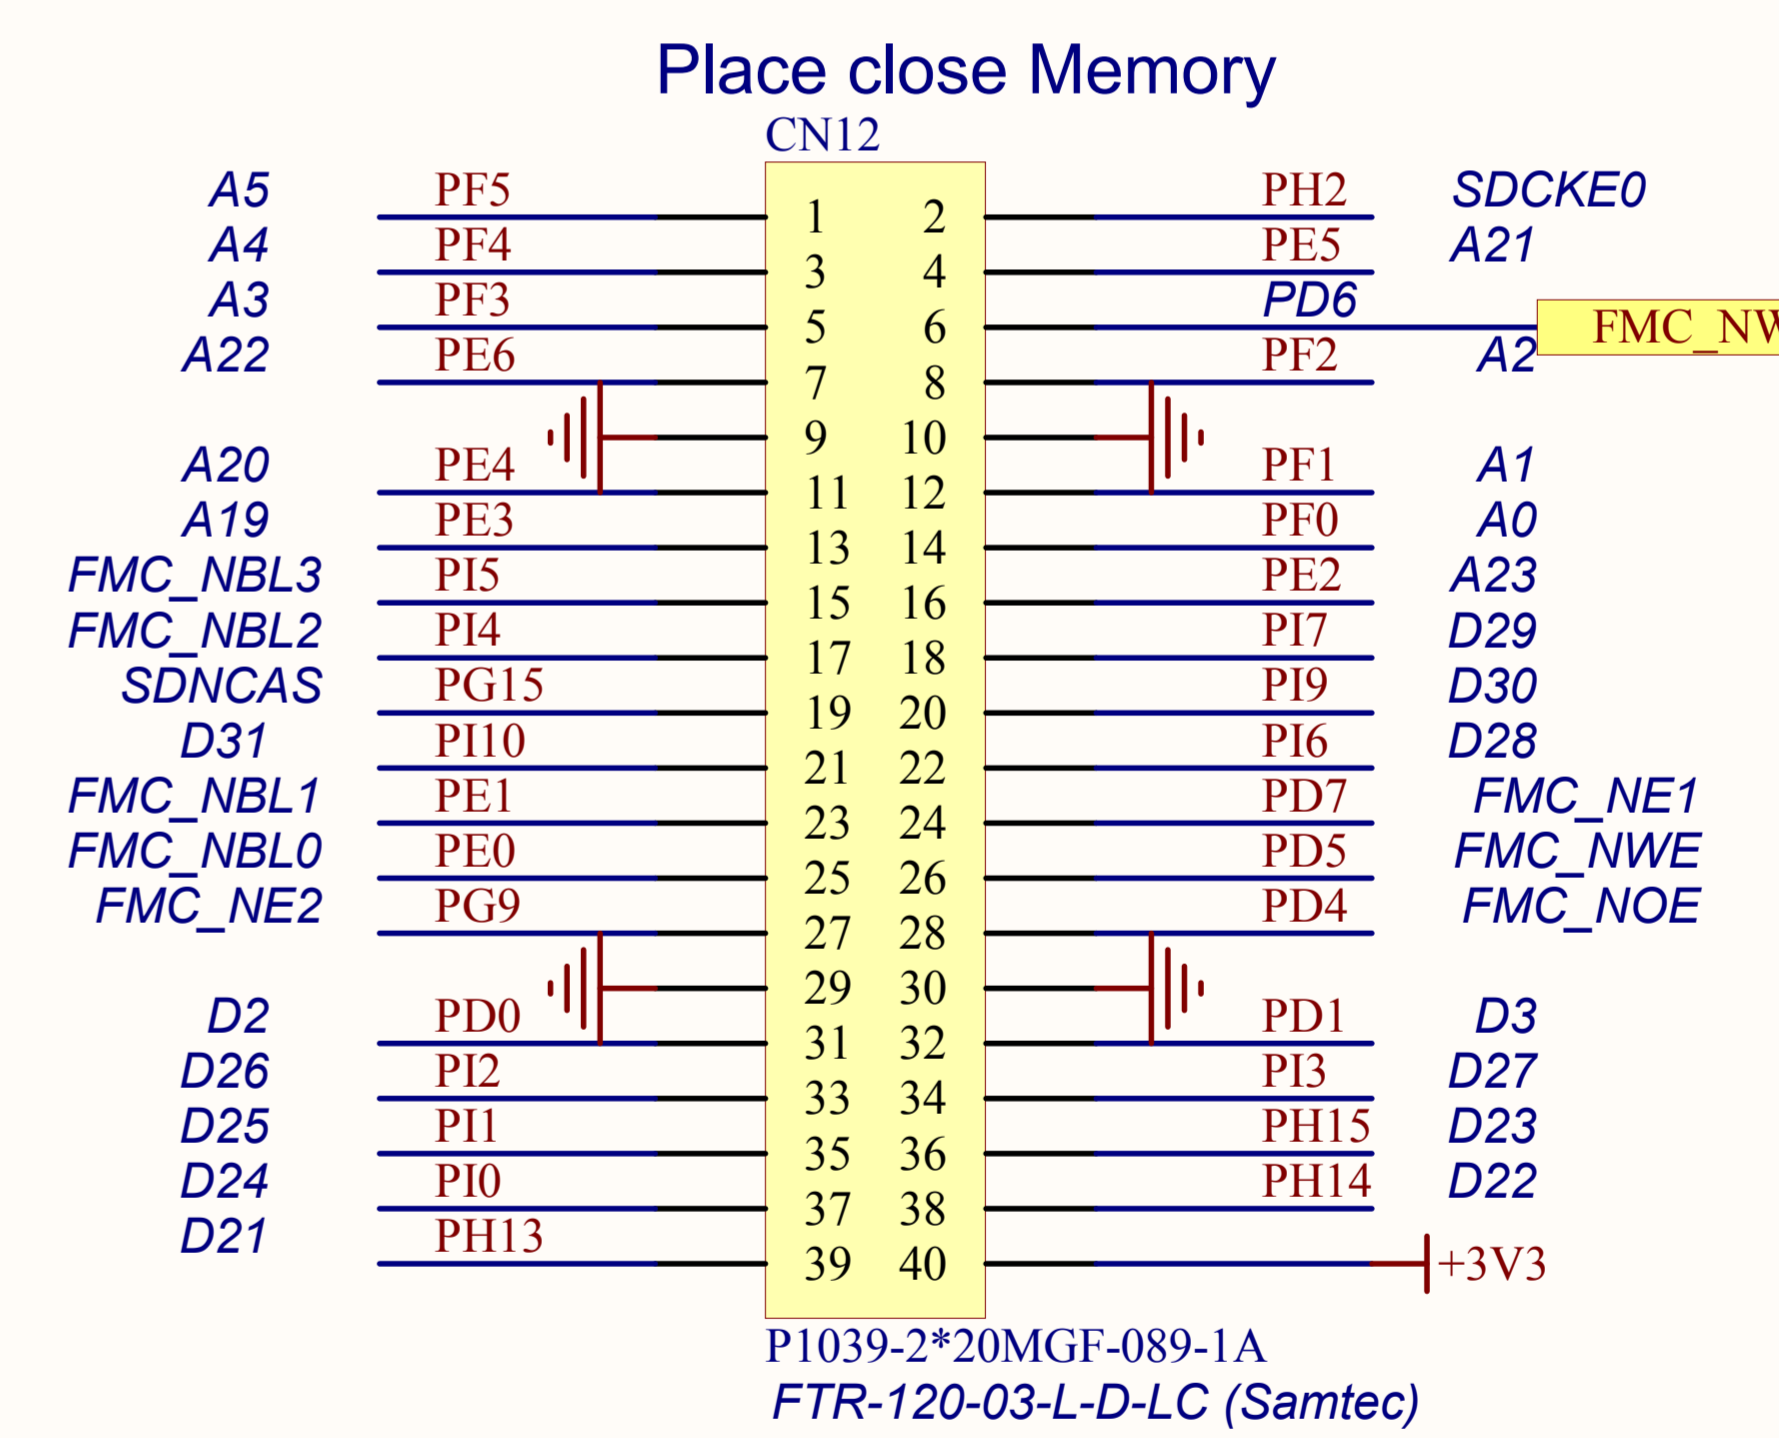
Place close Memory

CN12

| | | | | | |
|---|---|---|---|---|---|
| A5 | PF5 | 1 | 2 | PH2 | SDCKE0 |
| A4 | PF4 | 3 | 4 | PE5 | A21 |
| A3 | PF3 | 5 | 6 | PD6 | FMC_NW |
| A22 | PE6 | 7 | 8 | PF2 | A2 |
| | | 9 | 10 | | |
| A20 | PE4 | 11 | 12 | PF1 | A1 |
| A19 | PE3 | 13 | 14 | PF0 | A0 |
| FMC_NBL3 | PI5 | 15 | 16 | PE2 | A23 |
| FMC_NBL2 | PI4 | 17 | 18 | PI7 | D29 |
| SDNCAS | PG15 | 19 | 20 | PI9 | D30 |
| D31 | PI10 | 21 | 22 | PI6 | D28 |
| FMC_NBL1 | PE1 | 23 | 24 | PD7 | FMC_NE1 |
| FMC_NBL0 | PE0 | 25 | 26 | PD5 | FMC_NWE |
| FMC_NE2 | PG9 | 27 | 28 | PD4 | FMC_NOE |
| | | 29 | 30 | | |
| D2 | PD0 | 31 | 32 | PD1 | D3 |
| D26 | PI2 | 33 | 34 | PI3 | D27 |
| D25 | PI1 | 35 | 36 | PH15 | D23 |
| D24 | PI0 | 37 | 38 | PH14 | D22 |
| D21 | PH13 | 39 | 40 | | +3V3 |

P1039-2*20MGF-089-1A
FTR-120-03-L-D-LC (Samtec)